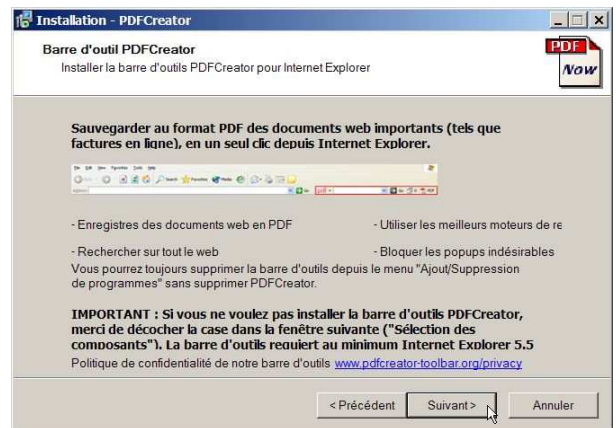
Installation - PDFCreator

Barre d'outil PDFCreator

Installer la barre d'outils PDFCreator pour Internet Explorer

PDF Now

Sauvegarder au format PDF des documents web importants (tels que factures en ligne), en un seul clic depuis Internet Explorer.

- Enregistres des documents web en PDF

- Utiliser les meilleurs moteurs de re

- Rechercher sur tout le web

- Bloquer les popups indésirables

Vous pourrez toujours supprimer la barre d'outils depuis le menu "Ajout/Suppression de programmes" sans supprimer PDFCreator.

IMPORTANT : Si vous ne voulez pas installer la barre d'outils PDFCreator, merci de décocher la case dans la fenêtre suivante ("Sélection des composants"). La barre d'outils requiert au minimum Internet Explorer 5.5

Politique de confidentialité de notre barre d'outils www.pdfcreator-toolbar.org/privacy

< Précédent

Suivant >

Annuler